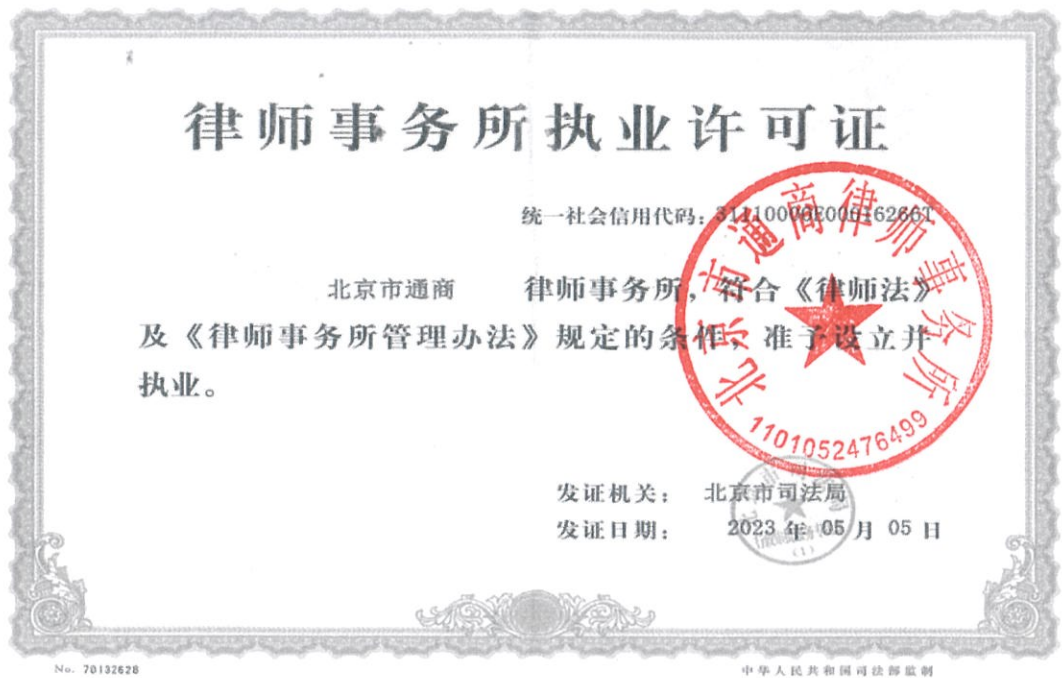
律师事务所执业许可证

统一社会信用代码：31110000200516266I

北京市通商　　律师事务所，符合《律师法》及《律师事务所管理办法》规定的条件，准予设立并执业。

北京市通商律师事务所
1101052476499

发证机关：　北京市司法局
发证日期：　2023 年 05 月 05 日

No. 70132628

中华人民共和国司法部监制